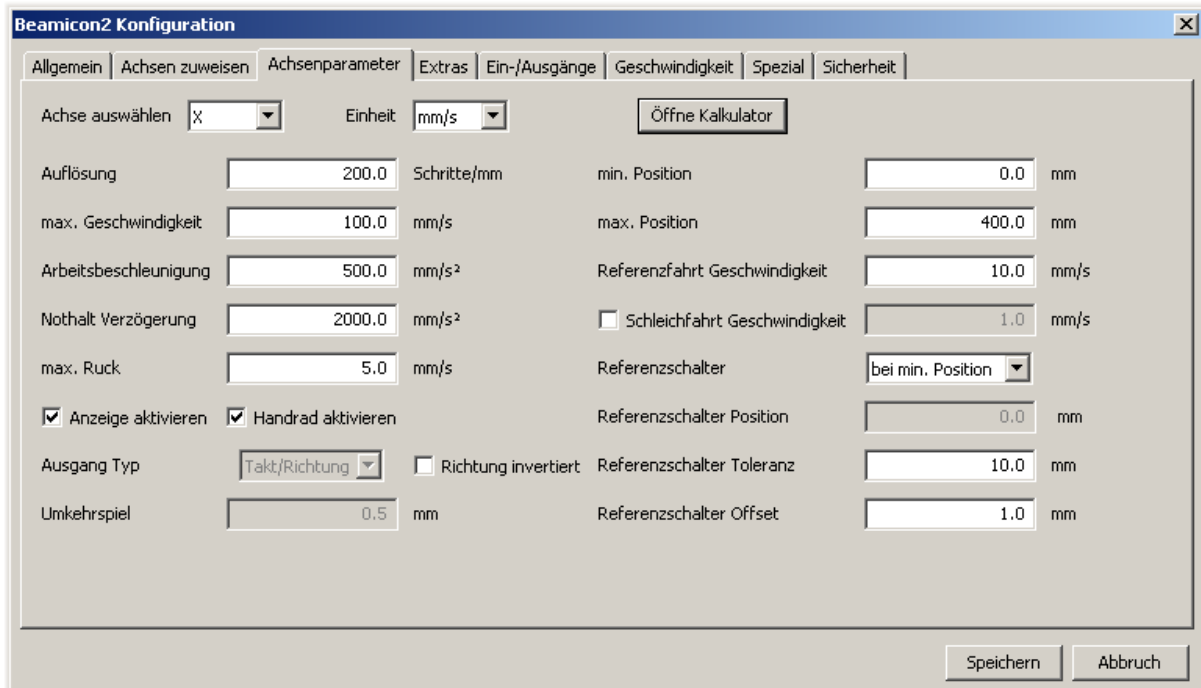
Beamicon2 Konfiguration

Allgemein | Achsen zuweisen | Achsenparameter | Extras | Ein-/Ausgänge | Geschwindigkeit | Spezial | Sicherheit

Achse auswählen X
Einheit mm/s
Öffne Kalkulator

Auflösung 200.0 Schritte/mm
max. Geschwindigkeit 100.0 mm/s
Arbeitsbeschleunigung 500.0 mm/s²
Nothalt Verzögerung 2000.0 mm/s²
max. Ruck 5.0 mm/s
Anzeige aktivieren
Handrad aktivieren
Ausgang Typ Takt/Richtung
Richtung invertiert
Umkehrspiel 0.5 mm

min. Position 0.0 mm
max. Position 400.0 mm
Referenzfahrt Geschwindigkeit 10.0 mm/s
Schleichfahrt Geschwindigkeit 1.0 mm/s
Referenzschalter bei min. Position
Referenzschalter Position 0.0 mm
Referenzschalter Toleranz 10.0 mm
Referenzschalter Offset 1.0 mm

Speichern
Abbruch